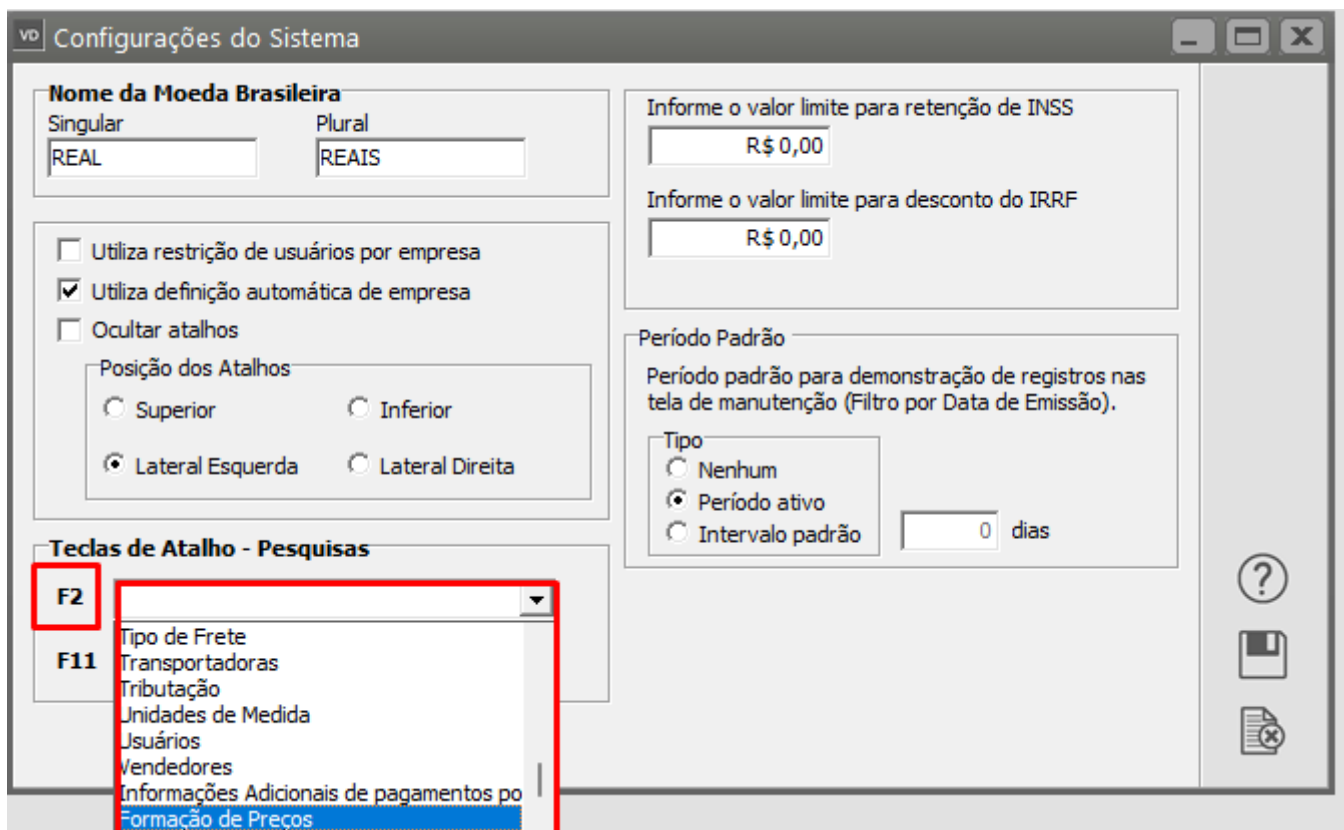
VD Configurações do Sistema

Nome da Moeda Brasileira
Singular
REAL
Plural
REAIS

Utiliza restrição de usuários por empresa
Utiliza definição automática de empresa
Ocultar atalhos
Posição dos Atalhos
Superior
Inferior
Lateral Esquerda
Lateral Direita

Teclas de Atalho - Pesquisas
F2
F11
Tipo de Frete
Transportadoras
Tributação
Unidades de Medida
Usuários
Vendedores
Informações Adicionais de pagamentos po
Formação de Preços

Informe o valor limite para retenção de INSS
R$ 0,00
Informe o valor limite para desconto do IRRF
R$ 0,00

Período Padrão
Período padrão para demonstração de registros nas tela de manutenção (Filtro por Data de Emissão).
Tipo
Nenhum
Período ativo
Intervalo padrão
0
dias

?